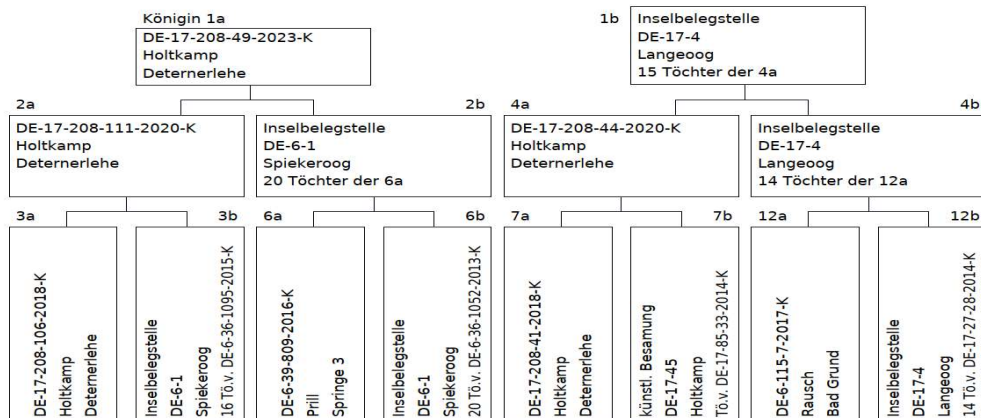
Königin 1a
DE-17-208-49-2023-K
Holtkamp
Deternerlehe

1b Inselbelegstelle
DE-17-4
Langeoog
15 Töchter der 4a

2a
DE-17-208-111-2020-K
Holtkamp
Deternerlehe

2b
Inselbelegstelle
DE-6-1
Spiekeroog
20 Töchter der 6a

4a
DE-17-208-44-2020-K
Holtkamp
Deternerlehe

4b
Inselbelegstelle
DE-17-4
Langeoog
14 Töchter der 12a

3a
DE-17-208-106-2018-K
Holtkamp
Deternerlehe

3b
Inselbelegstelle
DE-6-1
Spiekeroog
16 Tö.v. DE-6-36-1095-2015-K

6a
DE-6-39-809-2016-K
Prill
Springe 3

6b
Inselbelegstelle
DE-6-1
Spiekeroog
20 Tö.v. DE-6-36-1052-2013-K

7a
DE-17-208-41-2018-K
Holtkamp
Deternerlehe

7b
künstl. Besamung
DE-17-45
Holtkamp
Tö.v. DE-17-85-33-2014-K

12a
DE-6-115-7-2017-K
Rausch
Bad Grund

12b
Inselbelegstelle
DE-17-4
Langeoog
14 Tö.v. DE-17-27-28-2014-K